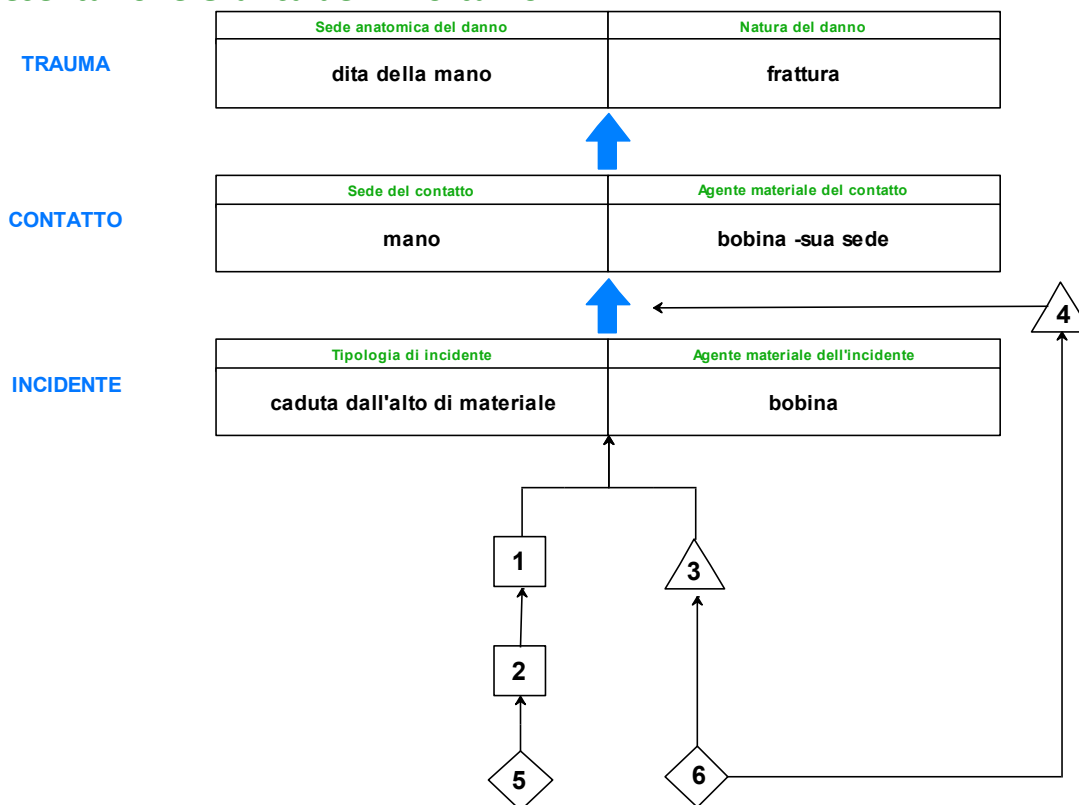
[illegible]

TRAUMA

| Sede anatomica del danno | Natura del danno |
|---|---|
| dita della mano | frattura |

CONTATTO

| Sede del contatto | Agente materiale del contatto |
|---|---|
| mano | bobina -sua sede |

4

INCIDENTE

| Tipologia di incidente | Agente materiale dell'incidente |
|---|---|
| caduta dall'alto di materiale | bobina |

1

3

2

5

6